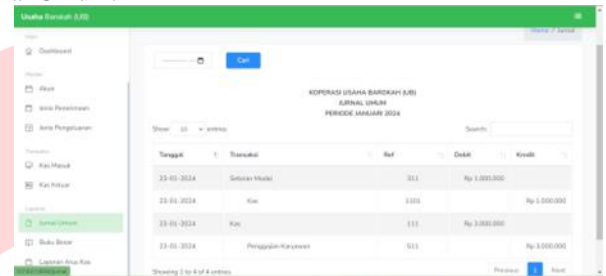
Usaha Barokah (UB)

Main
Dashboard
Master
Akun
Jenis Penerimaan
Jenis Pengeluaran
Transaksi
Kas Masuk
Kas Keluar
Laporan
Jurnal Umum
Buku Besar
Laporan Arus Kas

Home / Jurnal

Cari

KOPERASI USAHA BAROKAH (UB)
JURNAL UMUM
PERIODE JANUARI 2024

Show 10 entries
Search:

| Tanggal | Transaksi | Ref | Debit | Kredit |
|---|---|---|---|---|
| 23-01-2024 | Setoran Modal | 311 | Rp 1.000.000 | |
| | Kas | 1101 | | Rp 1.000.000 |
| 23-01-2024 | Kas | 111 | Rp 3.000.000 | |
| 23-01-2024 | Penggajian Karyawan | 511 | | Rp 3.000.000 |

Showing 1 to 4 of 4 entries
Previous 1 Next